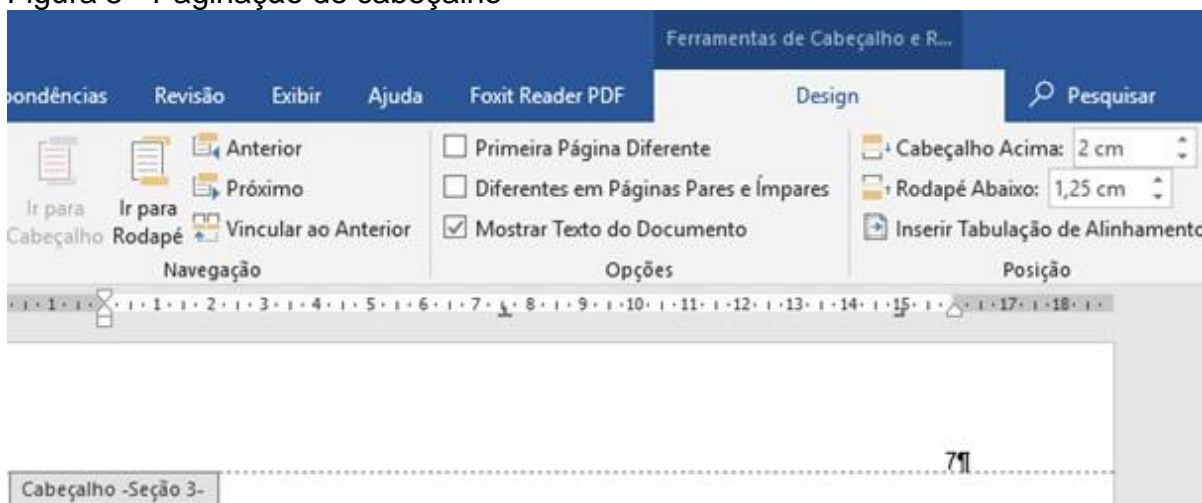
Figura 8 - Paginação do cabeçalho

Ferramentas de Cabeçalho e R...

ondências Revisão Exibir Ajuda Foxit Reader PDF Design Pesquisar

Ir para Cabeçalho
Ir para Rodapé
Anterior
Próximo
Vincular ao Anterior
Navegação

Primeira Página Diferente
Diferentes em Páginas Pares e Ímpares
Mostrar Texto do Documento
Opções

Cabeçalho Acima: 2 cm
Rodapé Abaixo: 1,25 cm
Inserir Tabulação de Alinhamento
Posição

· 1 · · · 1 · · · 2 · · · 3 · · · 4 · · · 5 · · · 6 · · · 7 · · · 8 · · · 9 · · · 10 · · · 11 · · · 12 · · · 13 · · · 14 · · · 15 · · · · 17 · · · 18 ·

7¶

Cabeçalho -Seção 3-